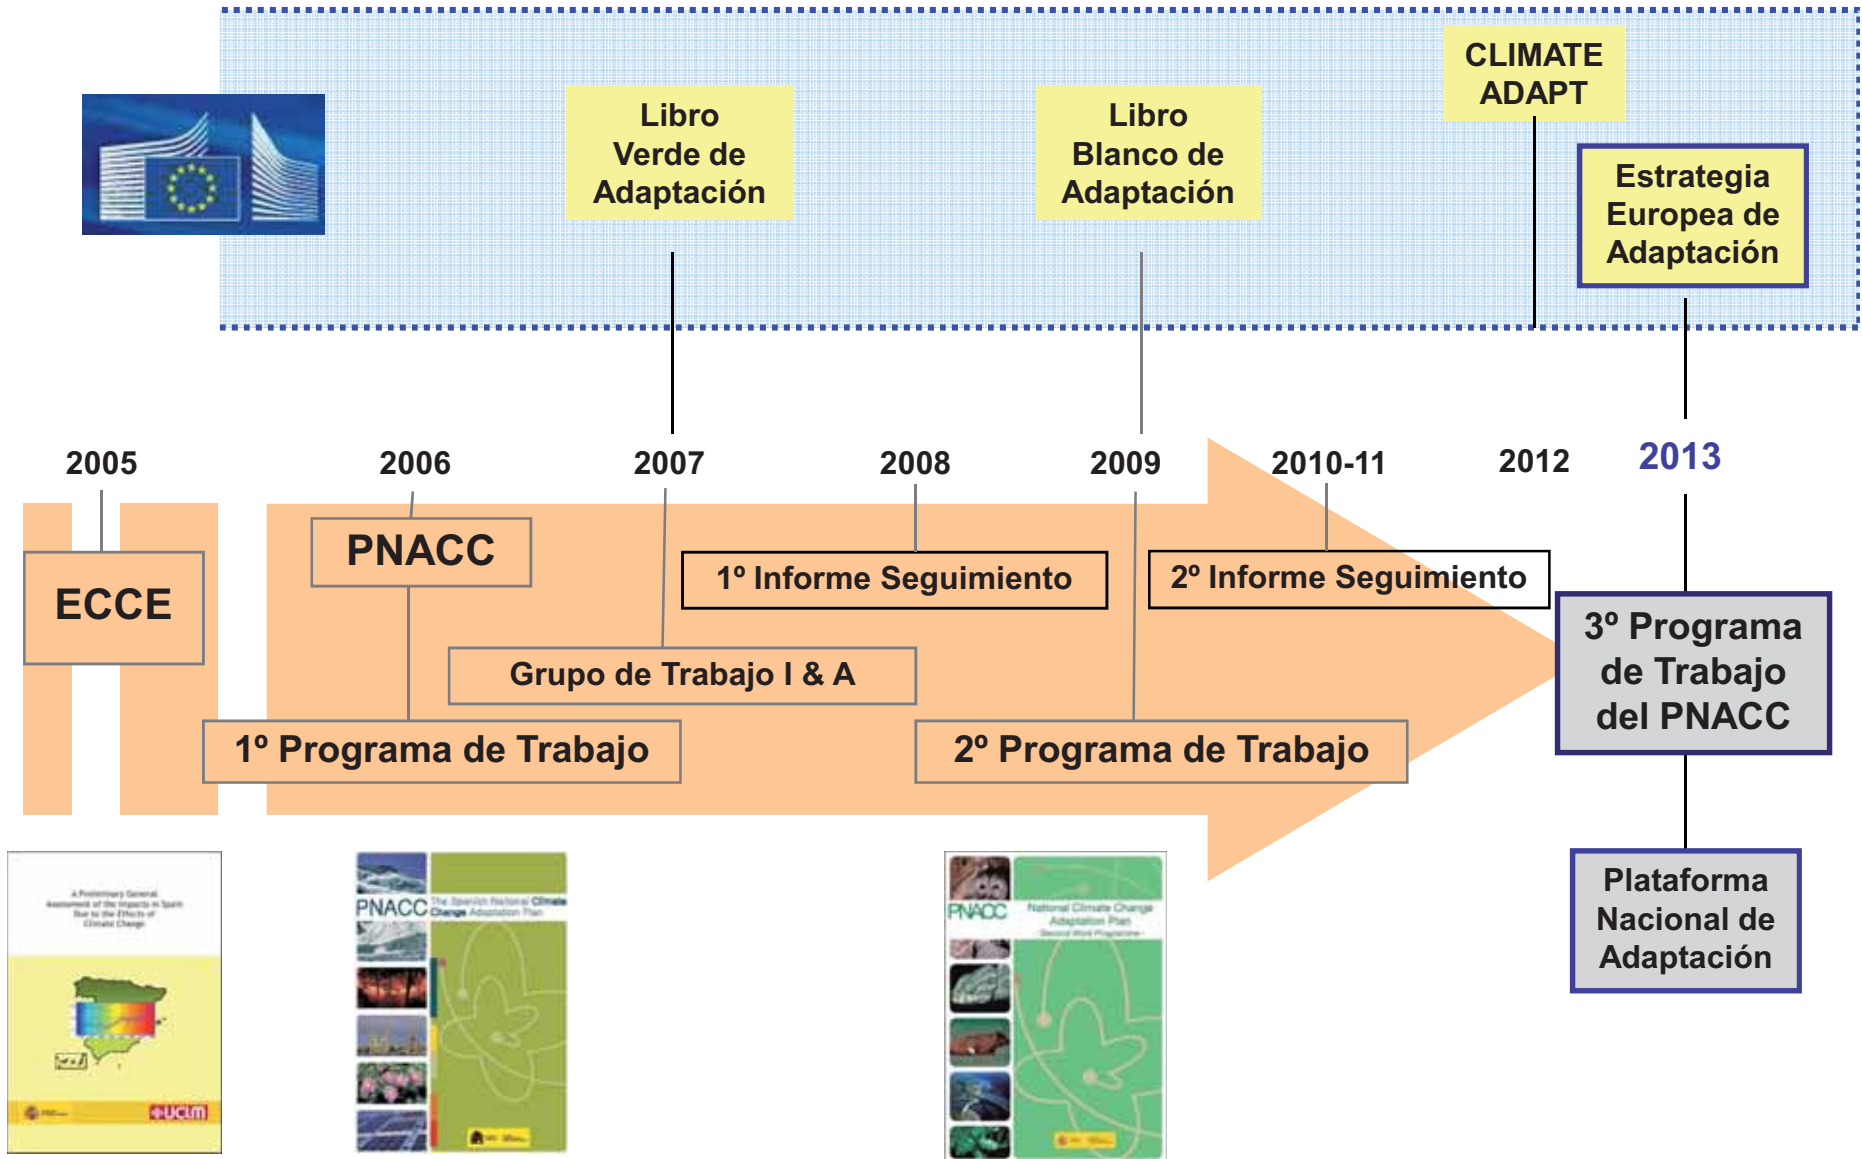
Libro Verde de Adaptación

Libro Blanco de Adaptación

CLIMATE ADAPT

Estrategia Europea de Adaptación

2005

2006

2007

2008

2009

2010-11

2012

2013

ECCE

PNACC

1º Informe Seguimiento

2º Informe Seguimiento

Grupo de Trabajo I & A

1º Programa de Trabajo

2º Programa de Trabajo

3º Programa de Trabajo del PNACC

Plataforma Nacional de Adaptación

A Preliminary General Assessment of the Impacts in Spain Due to the Effects of Climate Change

UCLM

PNACC The Spanish National Climate Change Adaptation Plan

PNACC National Climate Change Adaptation Plan - Second Work Programme -